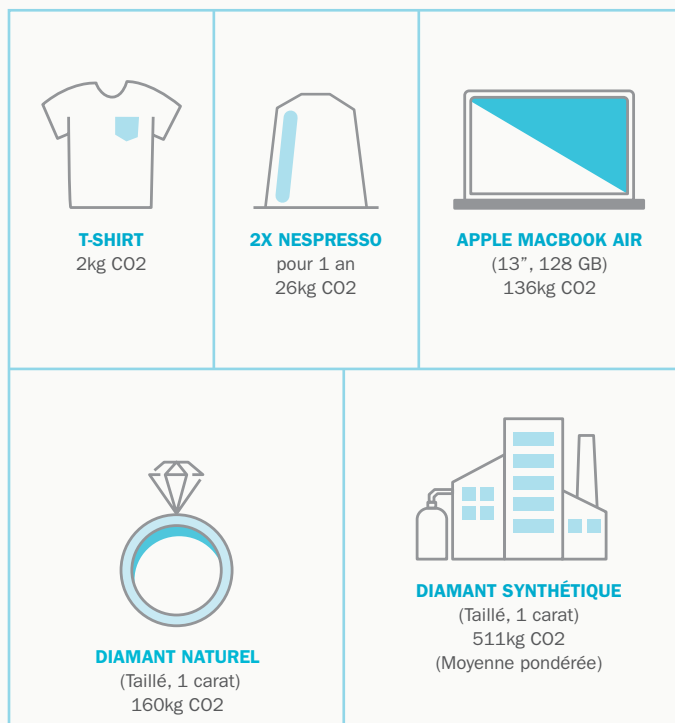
T-SHIRT
2kg CO2

2X NESPRESSO
pour 1 an
26kg CO2

APPLE MACBOOK AIR
(13", 128 GB)
136kg CO2

DIAMANT NATUREL
(Taillé, 1 carat)
160kg CO2

DIAMANT SYNTHÉTIQUE
(Taillé, 1 carat)
511kg CO2
(Moyenne pondérée)